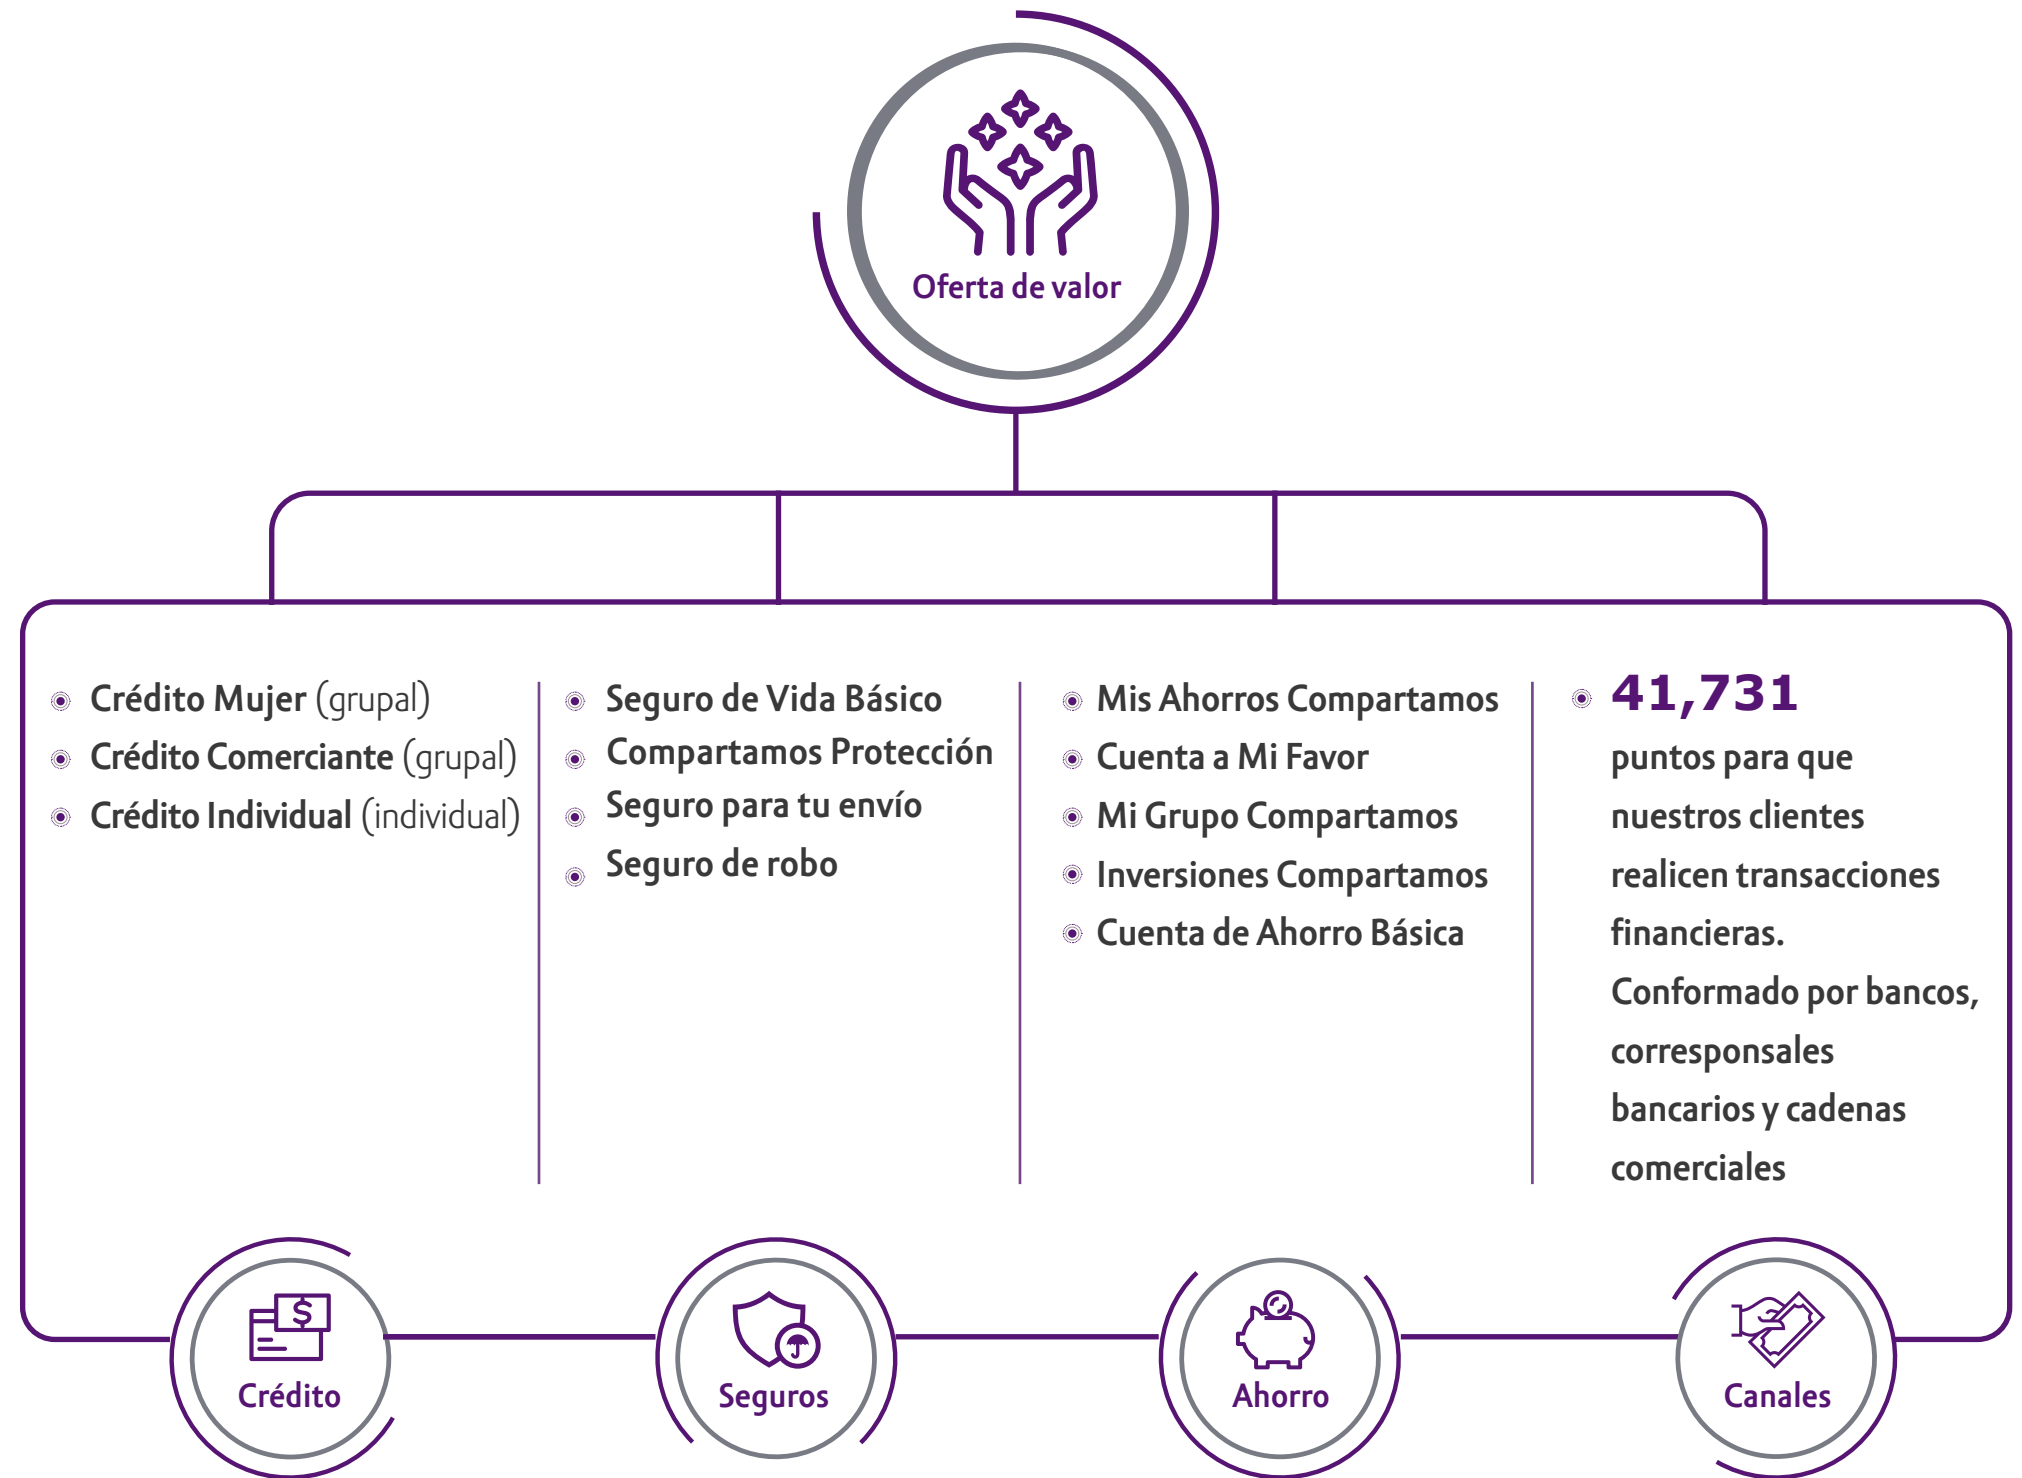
Oferta de valor

- Crédito Mujer (grupal)
- Crédito Comerciante (grupal)
- Crédito Individual (individual)

- Seguro de Vida Básico
- Compartamos Protección
- Seguro para tu envío
- Seguro de robo

- Mis Ahorros Compartamos
- Cuenta a Mi Favor
- Mi Grupo Compartamos
- Inversiones Compartamos
- Cuenta de Ahorro Básica

- 41,731 puntos para que nuestros clientes realicen transacciones financieras. Conformado por bancos, corresponsales bancarios y cadenas comerciales

Crédito

Seguros

Ahorro

Canales